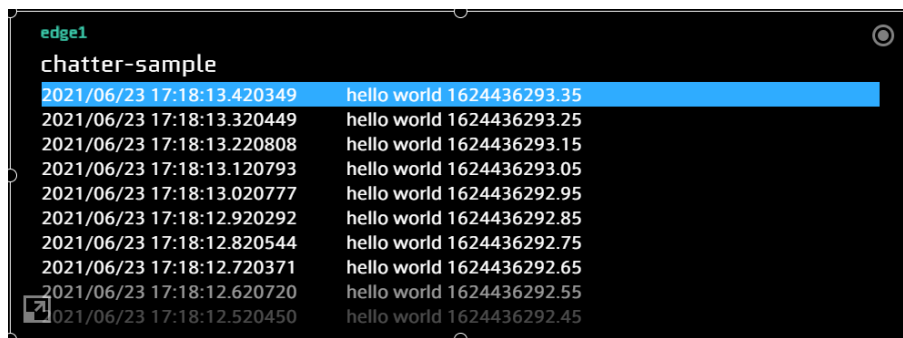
edge1

chatter-sample

| | |
|---|---|
| 2021/06/23 17:18:13.420349 | hello world 1624436293.35 |
| 2021/06/23 17:18:13.320449 | hello world 1624436293.25 |
| 2021/06/23 17:18:13.220808 | hello world 1624436293.15 |
| 2021/06/23 17:18:13.120793 | hello world 1624436293.05 |
| 2021/06/23 17:18:13.020777 | hello world 1624436292.95 |
| 2021/06/23 17:18:12.920292 | hello world 1624436292.85 |
| 2021/06/23 17:18:12.820544 | hello world 1624436292.75 |
| 2021/06/23 17:18:12.720371 | hello world 1624436292.65 |
| 2021/06/23 17:18:12.620720 | hello world 1624436292.55 |
| 2021/06/23 17:18:12.520450 | hello world 1624436292.45 |